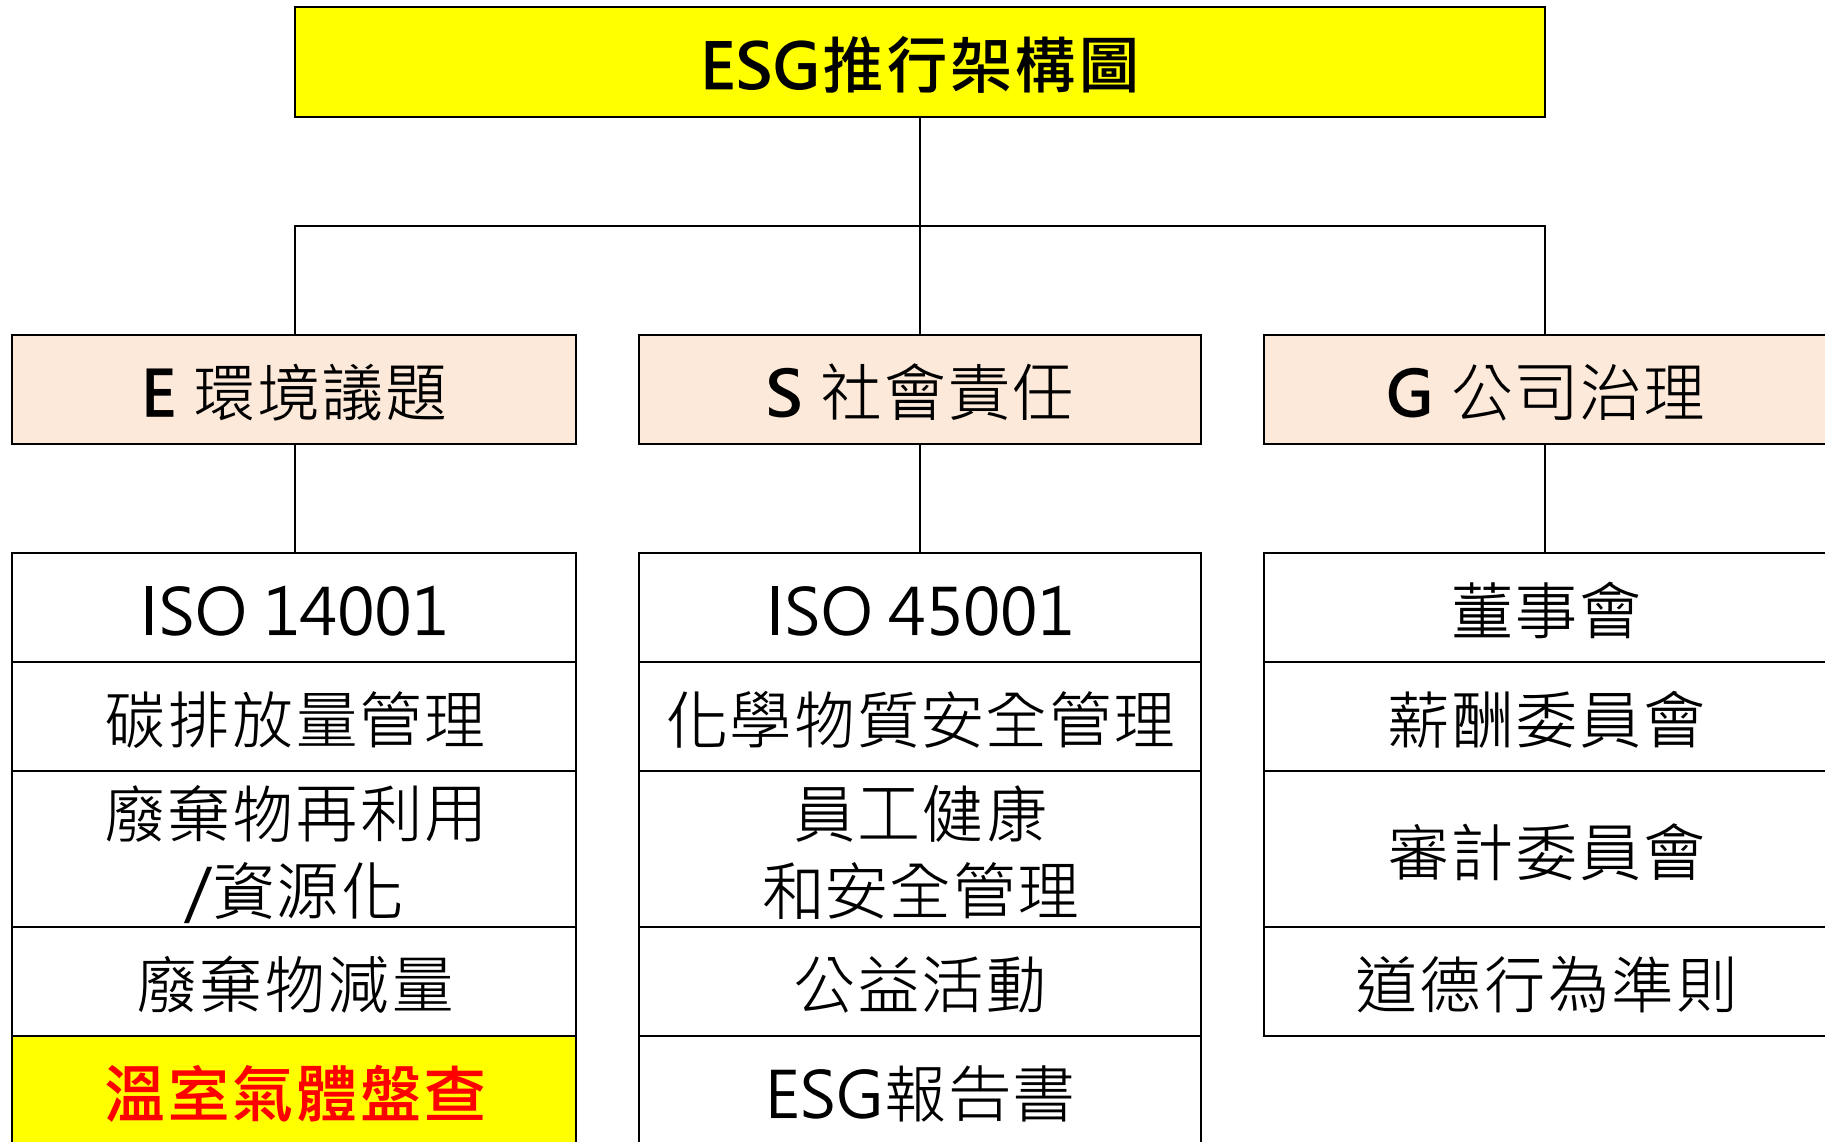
ESG推行架構圖

E 環境議題

ISO 14001

碳排放量管理

廢棄物再利用/資源化

廢棄物減量

溫室氣體盤查

S 社會責任

ISO 45001

化學物質安全管理

員工健康和安全管理

公益活動

ESG報告書

G 公司治理

董事會

薪酬委員會

審計委員會

道德行為準則